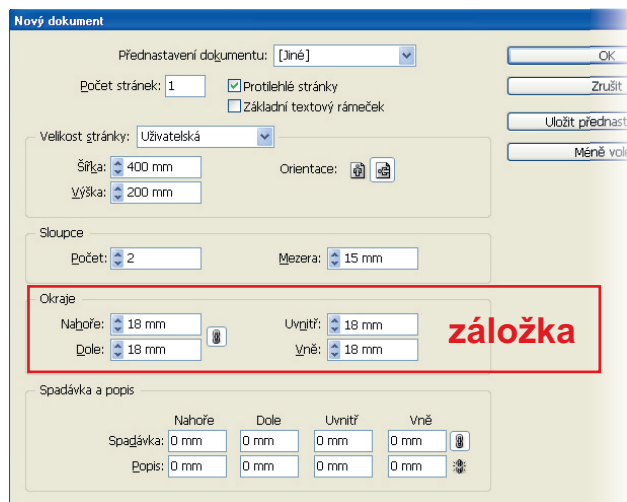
Nový dokument

Přednastavení dokumentu: [Jiné]

Počet stránek: 1

Protilehlé stránky

Základní textový rámeček

OK

Zrušit

Uložit přednast

Méně vol

Velikost stránky: Uživatelská

Šířka: 400 mm

Výška: 200 mm

Orientace:

Sloupce

Počet: 2

Mezera: 15 mm

Okraje

Nahoře: 18 mm

Dole: 18 mm

Uvnitř: 18 mm

Vně: 18 mm

záložka

Spadávka a popis

| | Nahoře | Dole | Uvnitř | Vně |
|---|---|---|---|---|
| Spadávka: | 0 mm | 0 mm | 0 mm | 0 mm |
| Popis: | 0 mm | 0 mm | 0 mm | 0 mm |